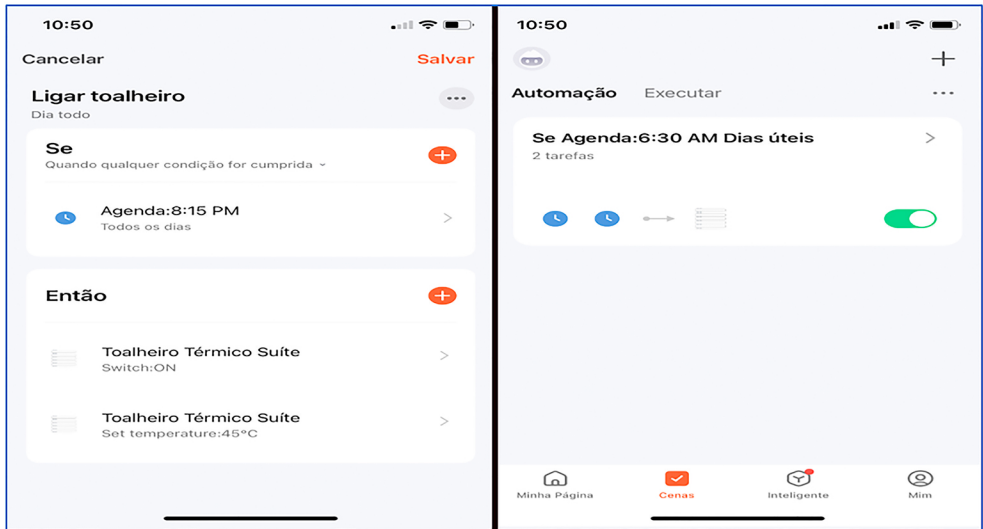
10:50

Cancelar Salvar

Ligar toalheiro
Dia todo

Se
Quando qualquer condição for cumprida

Agenda:8:15 PM
Todos os dias

Então

Toalheiro Térmico Suíte
Switch:ON

Toalheiro Térmico Suíte
Set temperature:45°C

10:50

Automação Executar

Se Agenda:6:30 AM Dias úteis
2 tarefas

Minha Página Cenas Inteligente Mim